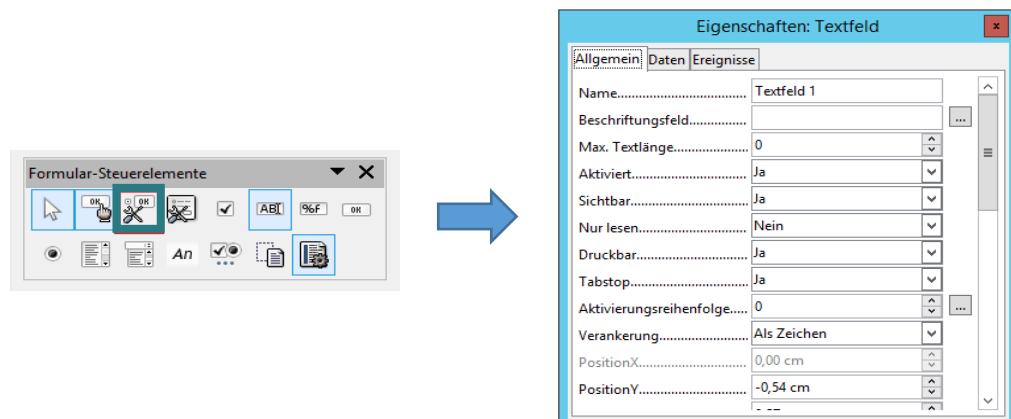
Formular-Steuerelemente

OK
OK
ABI
%F
OK
An

Eigenschaften: Textfeld

Allgemein
Daten
Ereignisse

Name.................................... Textfeld 1
Beschriftungsfeld.....................
Max. Textlänge........................ 0
Aktiviert.................................. Ja
Sichtbar................................... Ja
Nur lesen................................. Nein
Druckbar.................................. Ja
Tabstop.................................... Ja
Aktivierungsreihenfolge.......... 0
Verankerung............................ Als Zeichen
PositionX................................. 0,00 cm
PositionY................................. -0,54 cm